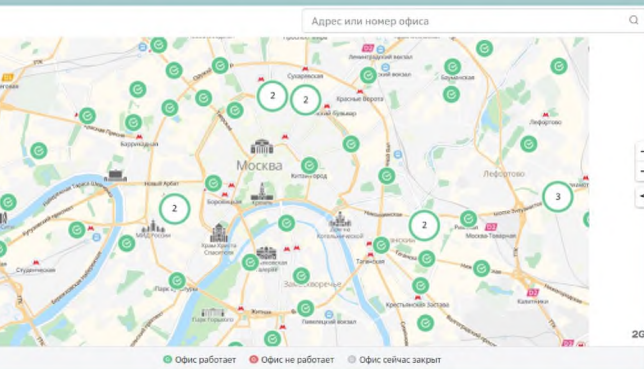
Адрес или номер офиса

2
2
2
2
3

Сухаревская
Ленинградский вокзал
Бауманская
Красные Ворота
Чистые пруды
Лефортово
Баррикадная
Москва
Китай-город
Лефортово
Новый Арбат
Боровицкая
Кремль
МИД России
Храм Христа Спасителя
Таганская
Москва-Товарная
Студенческая
Парк культуры
Замоскворечье
Крестьянская Застава
Парк Горького
Павелецкий вокзал

2G

Офис работает
Офис не работает
Офис сейчас закрыт